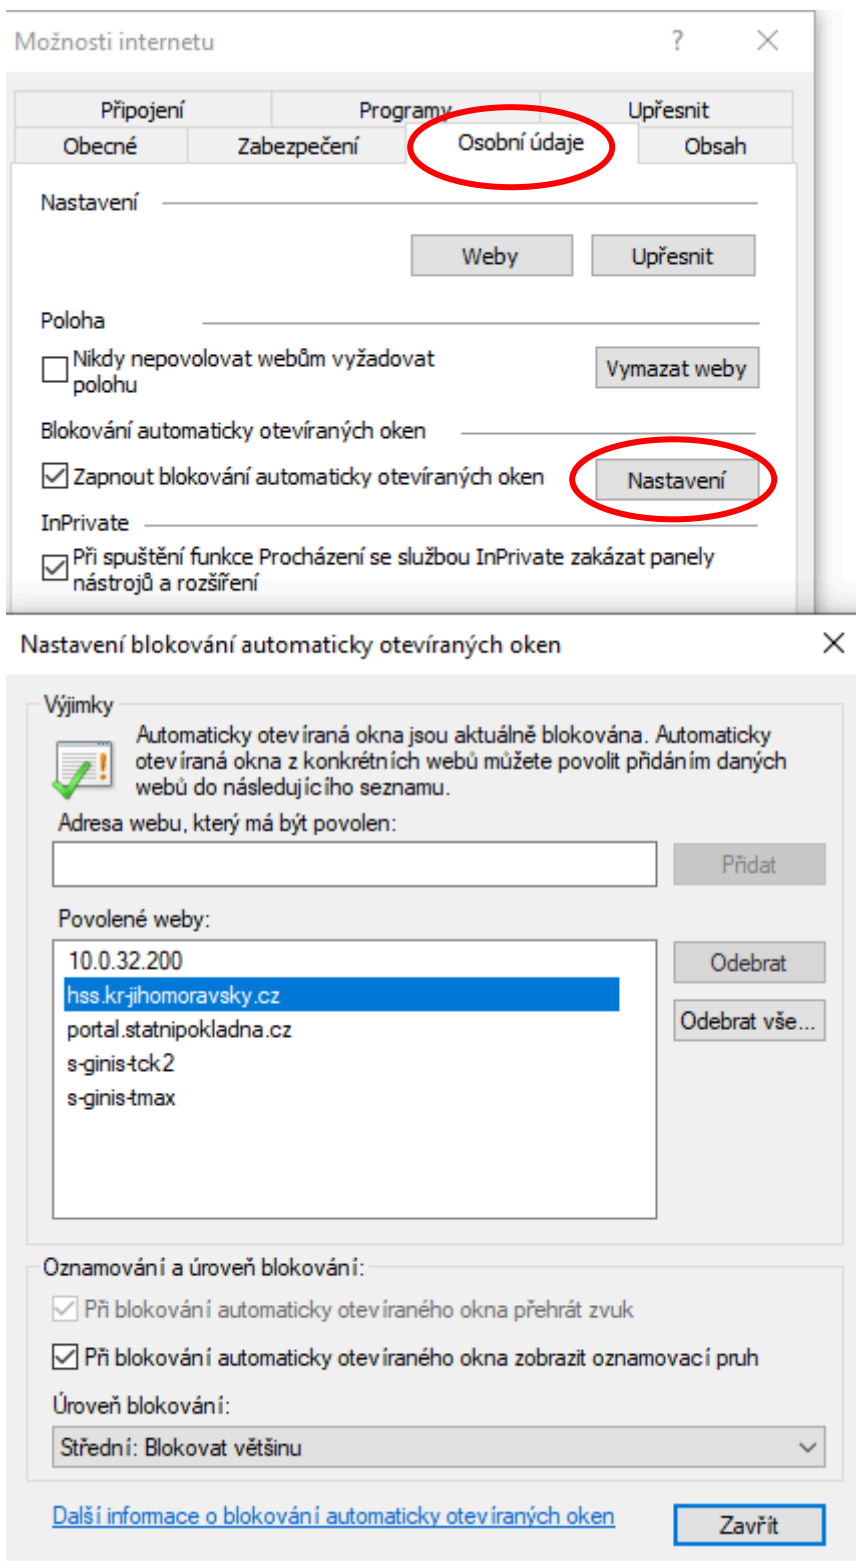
Možnosti internetu ? ×

Připojení | Programy | Upřesnit
Obecné | Zabezpečení | Osobní údaje | Obsah

Nastavení

Weby | Upřesnit

Poloha

Nikdy nepovolovat webům vyžadovat polohu

Vymazat weby

Blokování automaticky otevíraných oken

Zapnout blokování automaticky otevíraných oken

Nastavení

InPrivate

Při spuštění funkce Procházení se službou InPrivate zakázat panely nástrojů a rozšíření

Nastavení blokování automaticky otevíraných oken ×

Výjimky

Automaticky otevíraná okna jsou aktuálně blokována. Automaticky otevíraná okna z konkrétních webů můžete povolit přidáním daných webů do následujícího seznamu.

Adresa webu, který má být povolen:

Přidat

Povolené weby:

10.0.32.200
hss.kr-jihomoravsky.cz
portal.statnipokladna.cz
s-ginis-tck2
s-ginis-tmax

Odebrat

Odebrat vše...

Oznamování a úroveň blokování:

Při blokování automaticky otevíraného okna přehrát zvuk

Při blokování automaticky otevíraného okna zobrazit oznamovací pruh

Úroveň blokování:

Střední: Blokovat většinu

Další informace o blokování automaticky otevíraných oken

Zavřít